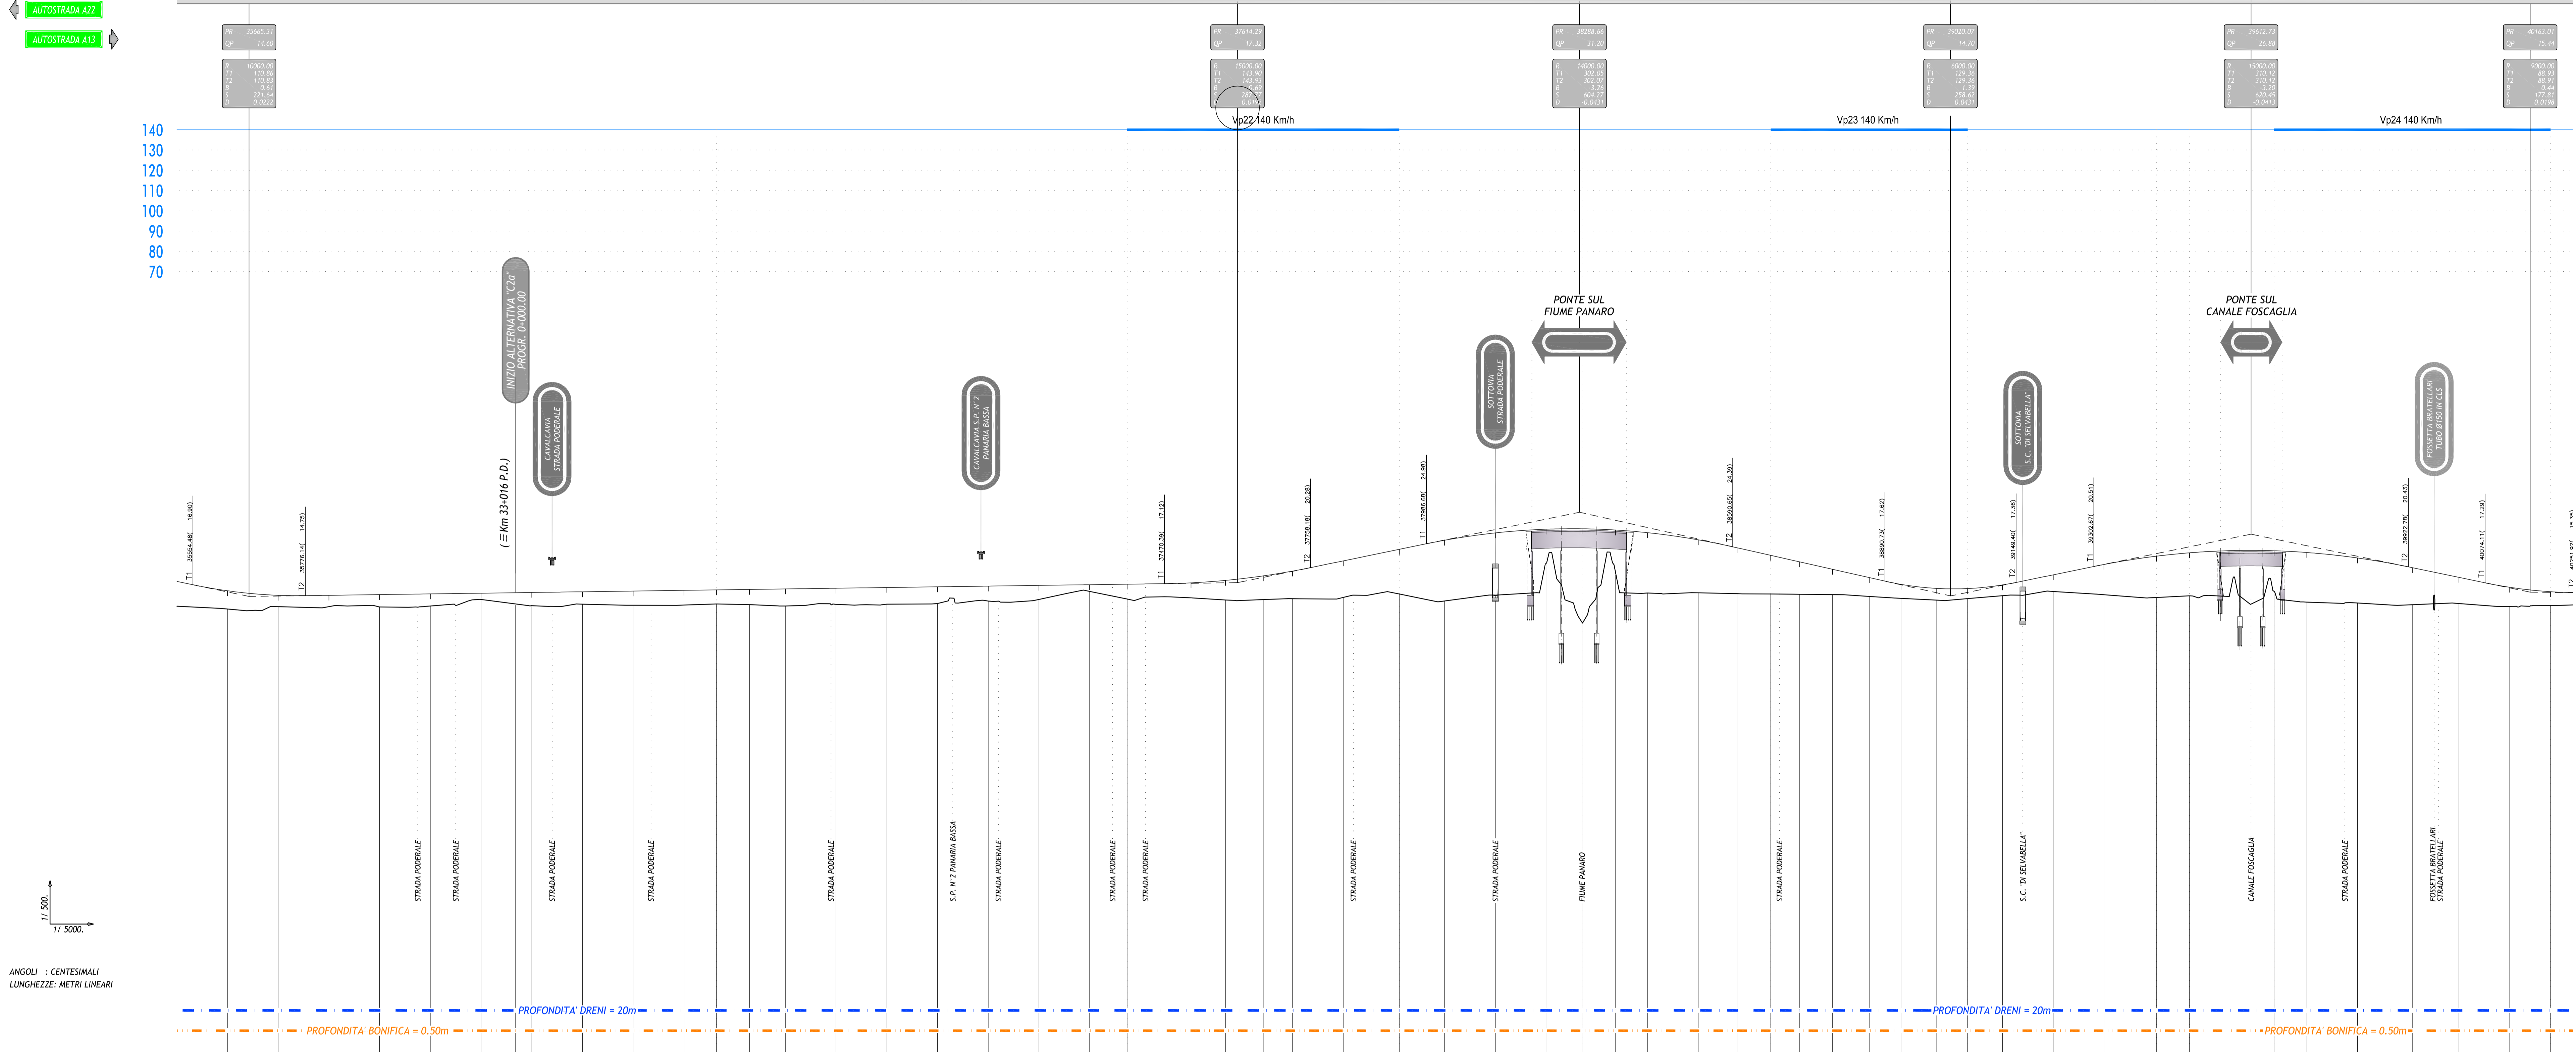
AUTOSTRADA A22
AUTOSTRADA A13

PR 35665.31
QP 14.60
R 10000.00
T1 110.86
T2 110.83
B 0.61
S 221.64
D 0.0222

PR 37614.29
QP 17.32
R 15000.00
T1 143.90
T2 143.90
B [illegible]
S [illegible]
D 0.019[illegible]

PR 38288.66
QP 31.20
R 14000.00
T1 302.05
T2 302.07
B 3.26
S 604.22
D -0.0431

PR 39020.07
QP 14.70
R 6000.00
T1 129.36
T2 129.36
B 1.39
S 258.62
D 0.0431

PR 39612.73
QP 26.08
R 15000.00
T1 310.12
T2 310.12
B 3.20
S 620.45
D -0.0413

PR 40163.01
QP 15.44
R 8000.00
T1 88.91
T2 88.91
B 0.44
S 177.81
D 0.0198

140
130
120
110
100
90
80
70

Vp22 140 Km/h
Vp23 140 Km/h
Vp24 140 Km/h

INIZIO ALTERNATIVA "C2a" PROGR. 0+000.00
(≡ Km 33+016 P.D.)
CAVALCAVIA STRADA PODERALE
CAVALCAVIA S.P. N°2 PANARIA BASSA
SOTTOVIA STRADA PODERALE
PONTE SUL FIUME PANARO
SOTTOVIA S.C. "DI SELVABELLA"
PONTE SUL CANALE FOSCAGLIA
FOSSETTA BRATELLARI TUBO Ø150 IN CLS

T1 35554.48( 16.90)
T2 35776.14( 14.75)
T1 37470.39( 17.12)
T2 37758.18( 20.28)
T1 37986.68( 24.98)
T2 38590.65( 24.39)
T1 38890.73( 17.82)
T2 39149.40( 17.38)
T1 39302.61( 20.51)
T2 39922.78( 20.43)
T1 40074.11( 17.20)

STRADA PODERALE
STRADA PODERALE
STRADA PODERALE
STRADA PODERALE
STRADA PODERALE
S.P. N°2 PANARIA BASSA
STRADA PODERALE
STRADA PODERALE
STRADA PODERALE
STRADA PODERALE
STRADA PODERALE
FIUME PANARO
STRADA PODERALE
S.C. "DI SELVABELLA"
CANALE FOSCAGLIA
STRADA PODERALE
FOSSETTA BRATELLARI STRADA PODERALE

1/ 500.
1/ 5000.

ANGOLI : CENTESIMALI
LUNGHEZZE: METRI LINEARI

PROFONDITA' DRENI = 20m
PROFONDITA' DRENI = 20m
PROFONDITA' BONIFICA = 0.50m
PROFONDITA' BONIFICA = 0.50m